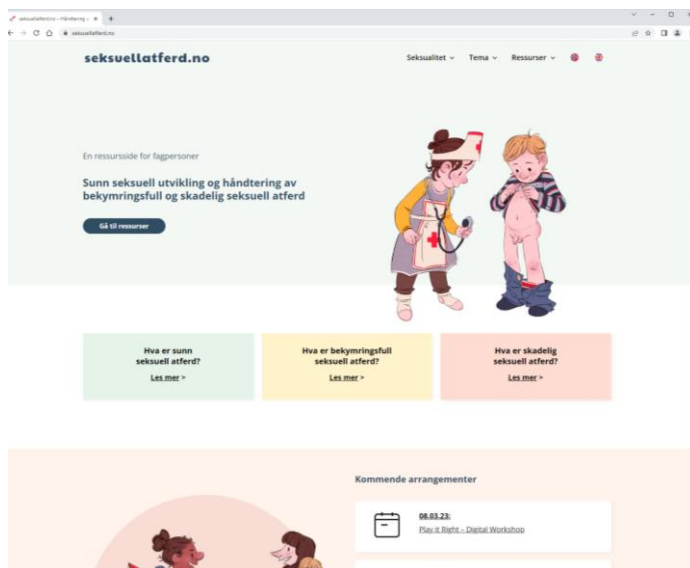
seksuellatferd.no – Håndtering a ×

seksuellatferd.no

seksuellatferd.no

Seksualitet ⌄ Tema ⌄ Ressurser ⌄

En ressursside for fagpersoner

Sunn seksuell utvikling og håndtering av bekymringsfull og skadelig seksuell atferd

Gå til ressurser

Hva er sunn seksuell atferd?
Les mer >

Hva er bekymringsfull seksuell atferd?
Les mer >

Hva er skadelig seksuell atferd?
Les mer >

Kommende arrangementer

08.03.23:
Play it Right – Digital Workshop